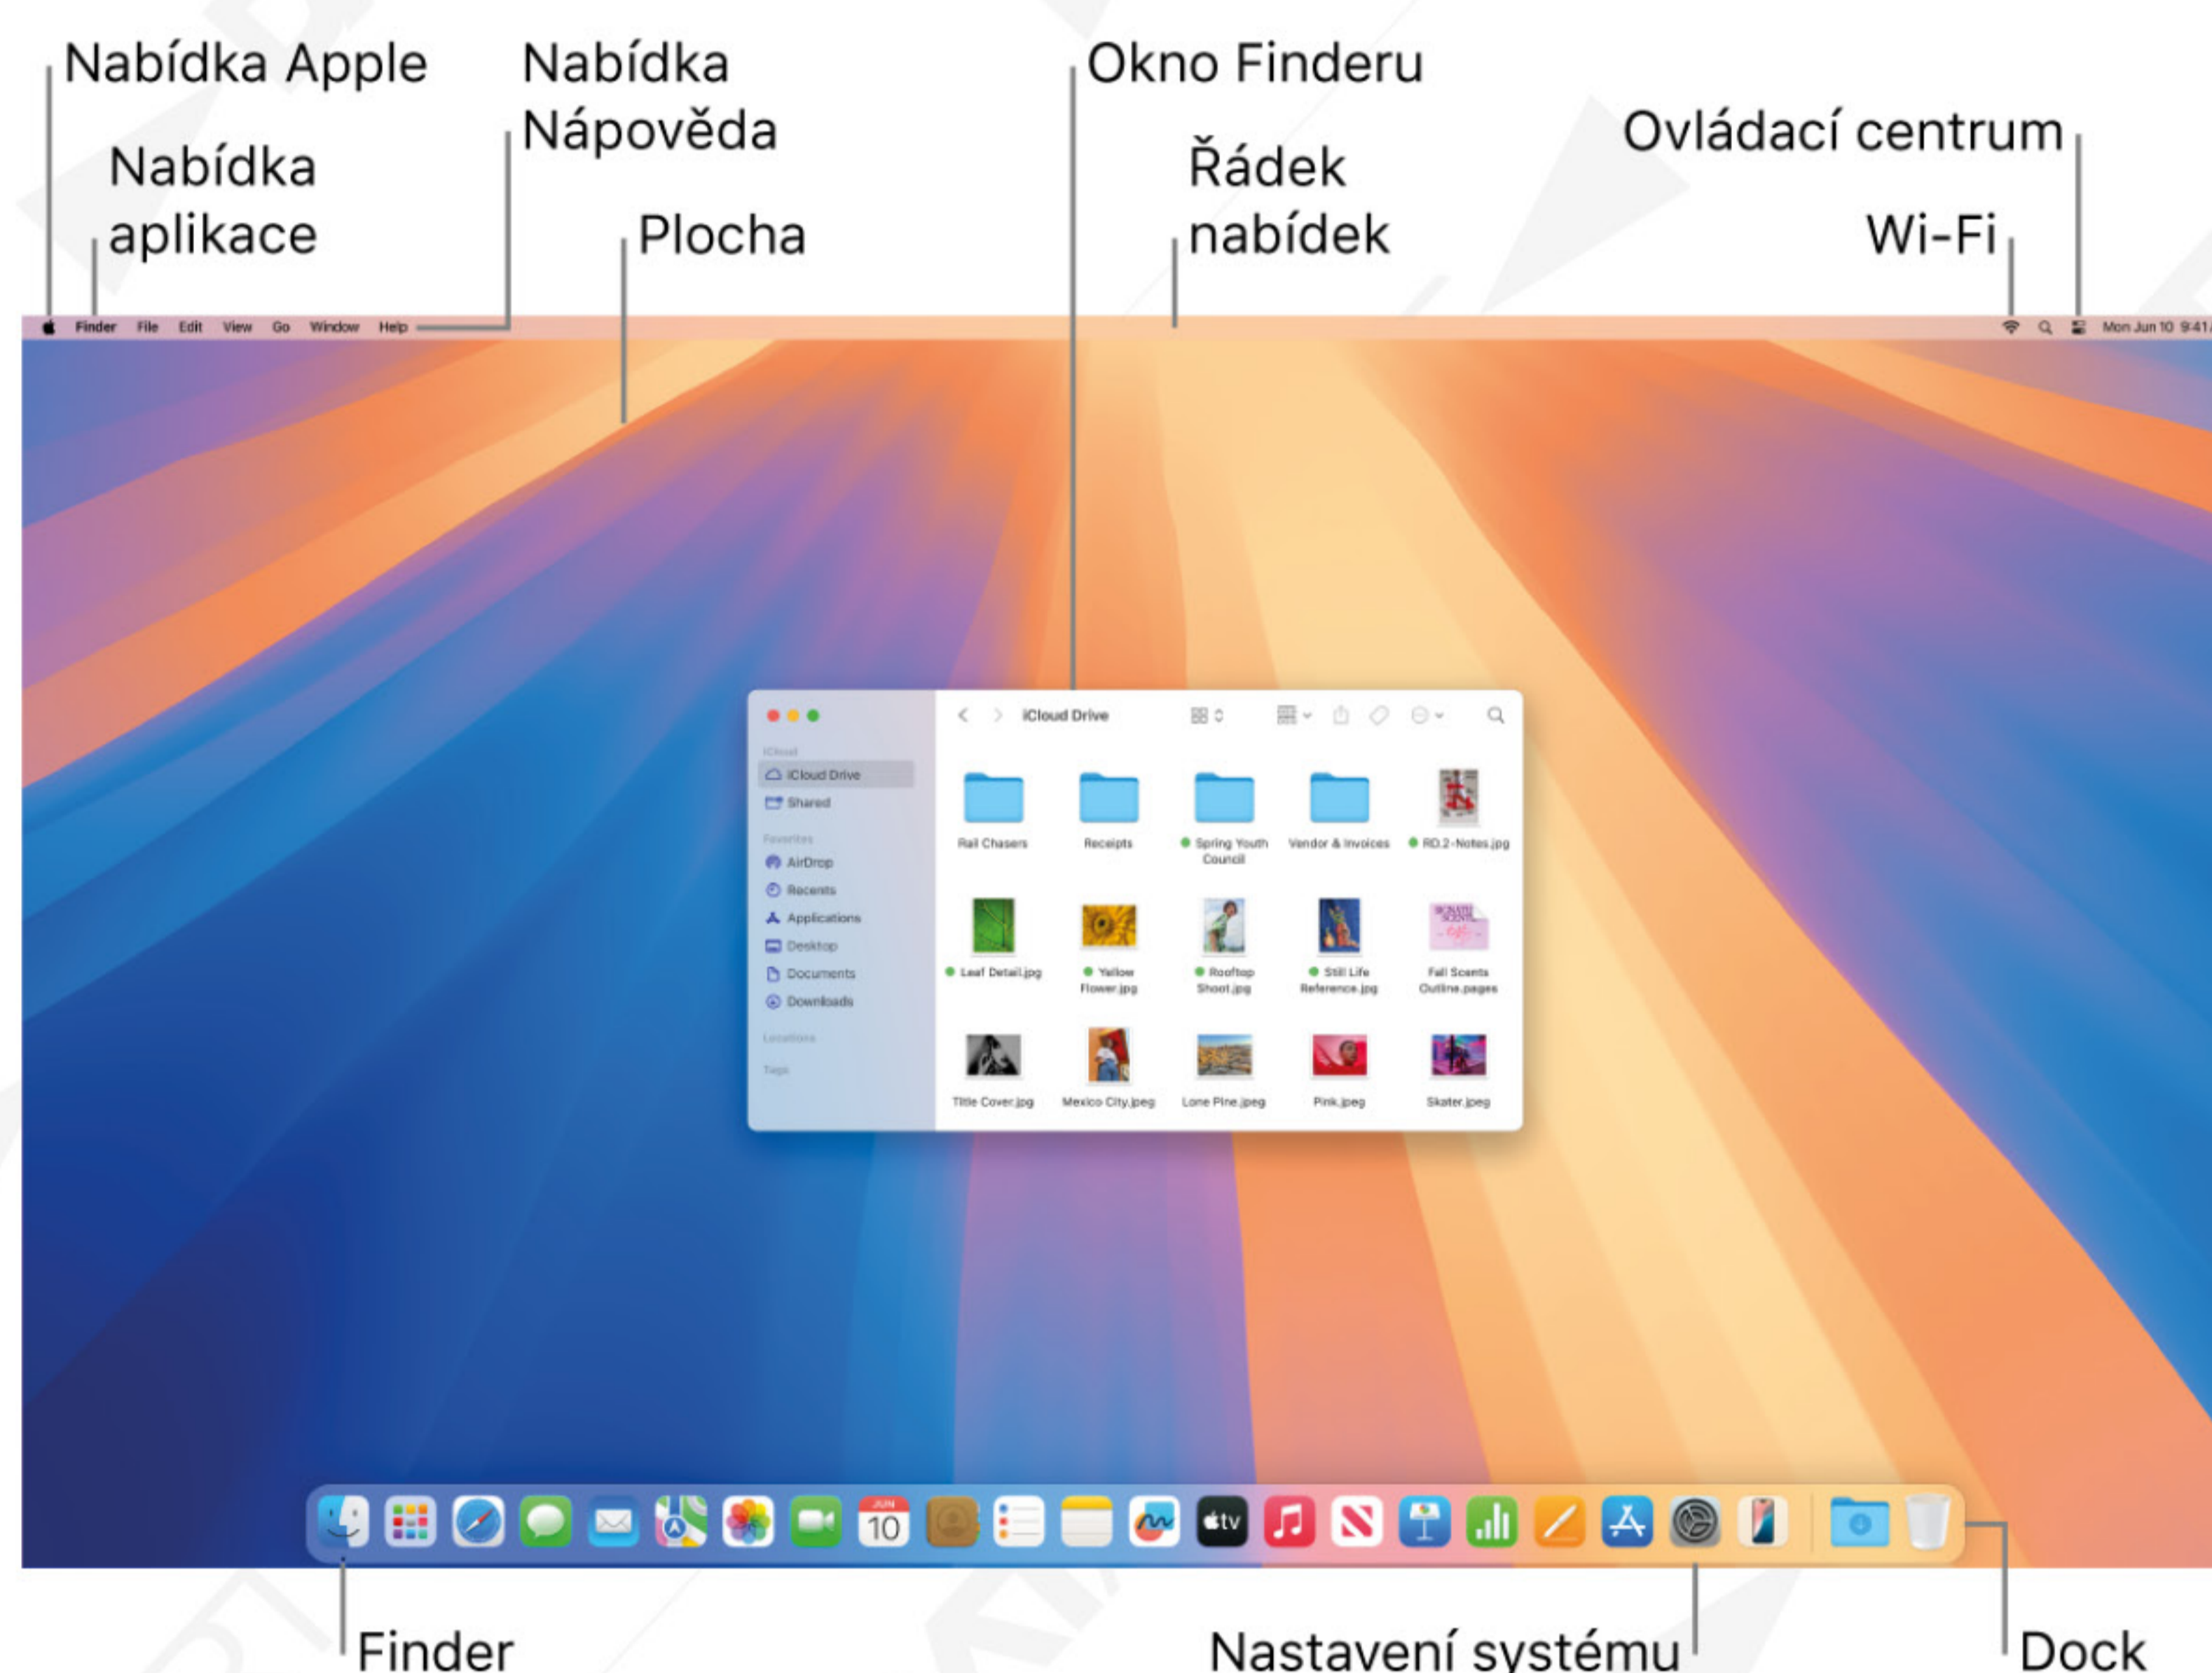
Nabídka Apple

Nabídka aplikace

Nabídka Nápověda

Plocha

Okno Finderu

Řádek nabídek

Ovládací centrum

Wi-Fi

Finder File Edit View Go Window Help

Mon Jun 10 9:41

iCloud Drive

iCloud
iCloud Drive
Shared
Favorites
AirDrop
Recents
Applications
Desktop
Documents
Downloads
Locations
Tags

Rail Chasers
Receipts
Spring Youth Council
Vendor & Invoices
RD.2-Notes.jpg
Leaf Detail.jpg
Yellow Flower.jpg
Rooftop Shoot.jpg
Still Life Reference.jpg
Fall Scents Outline.pages
Title Cover.jpg
Mexico City.jpeg
Lone Pine.jpeg
Pink.jpeg
Skater.jpeg

JUN
10

Finder

Nastavení systému

Dock